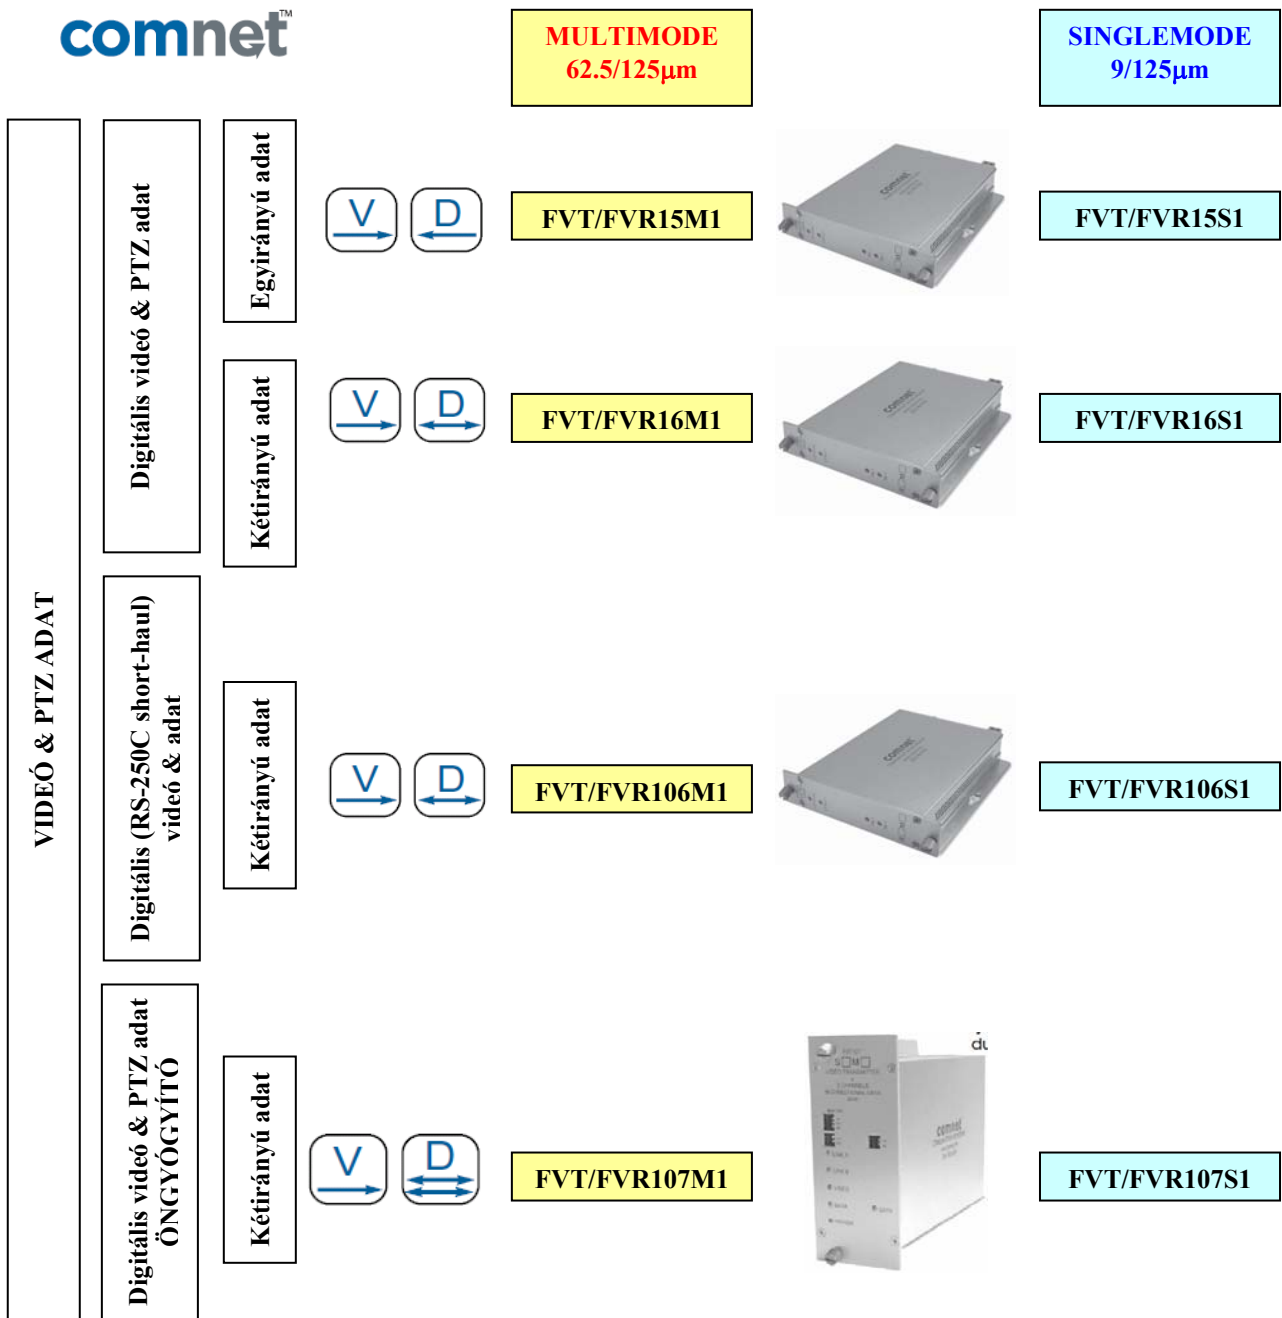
comnet™

MULTIMODE
62.5/125µm

SINGLEMODE
9/125µm

VIDEÓ & PTZ ADAT

Digitális videó & PTZ adat

Egyirányú adat

V D

FVT/FVR15M1

FVT/FVR15S1

Kétirányú adat

V D

FVT/FVR16M1

FVT/FVR16S1

Digitális (RS-250C short-haul) videó & adat

Kétirányú adat

V D

FVT/FVR106M1

FVT/FVR106S1

Digitális videó & PTZ adat ÖNGYÓGYÍTÓ

Kétirányú adat

V D

FVT/FVR107M1

FVT/FVR107S1